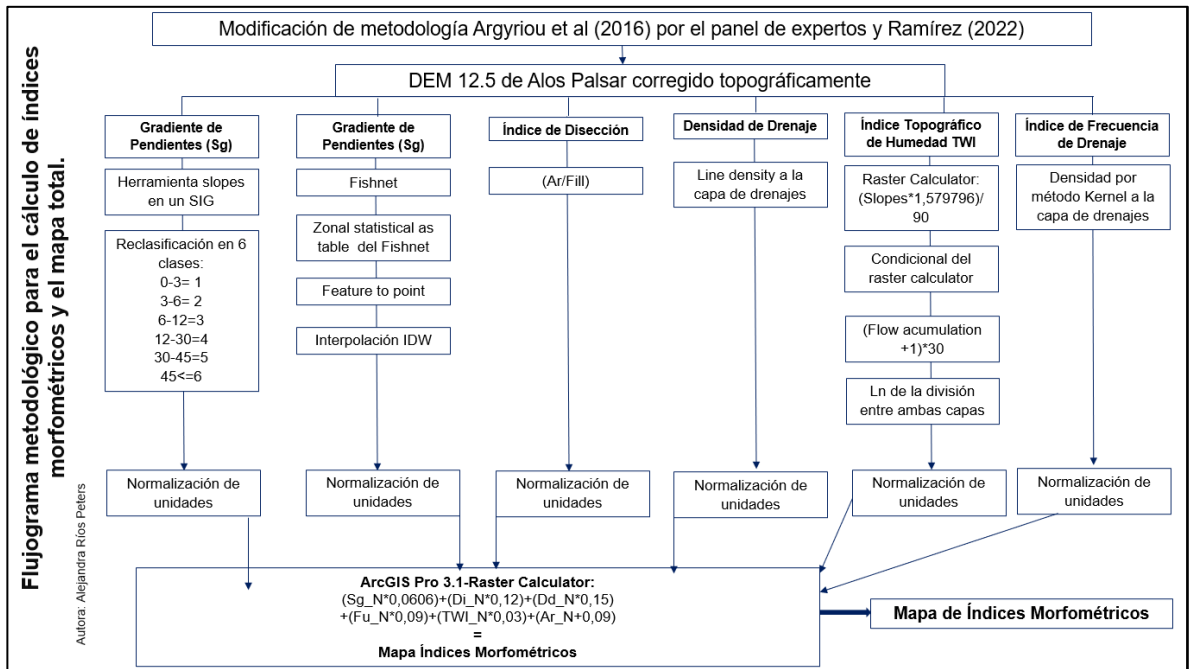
Flujograma metodológico para el cálculo de índices morfométricos y el mapa total.

Autora: Alejandra Ríos Peters

Modificación de metodología Argyriou et al (2016) por el panel de expertos y Ramírez (2022)

DEM 12.5 de Alos Palsar corregido topográficamente

Gradiente de Pendientes (Sg)

Herramienta slopes en un SIG

Reclasificación en 6 clases:
0-3= 1
3-6= 2
6-12=3
12-30=4
30-45=5
45<=6

Normalización de unidades

Gradiente de Pendientes (Sg)

Fishnet

Zonal statistical as table del Fishnet

Feature to point

Interpolación IDW

Normalización de unidades

Índice de Disección

(Ar/Fill)

Normalización de unidades

Densidad de Drenaje

Line density a la capa de drenajes

Normalización de unidades

Índice Topográfico de Humedad TWI

Raster Calculator: (Slopes*1,579796)/ 90

Condicional del raster calculator

(Flow acumulation +1)*30

Ln de la división entre ambas capas

Normalización de unidades

Índice de Frecuencia de Drenaje

Densidad por método Kernel a la capa de drenajes

Normalización de unidades

ArcGIS Pro 3.1-Raster Calculator:
(Sg_N*0,0606)+(Di_N*0,12)+(Dd_N*0,15)
+(Fu_N*0,09)+(TWI_N*0,03)+(Ar_N+0,09)
=
Mapa Índices Morfométricos

Mapa de Índices Morfométricos